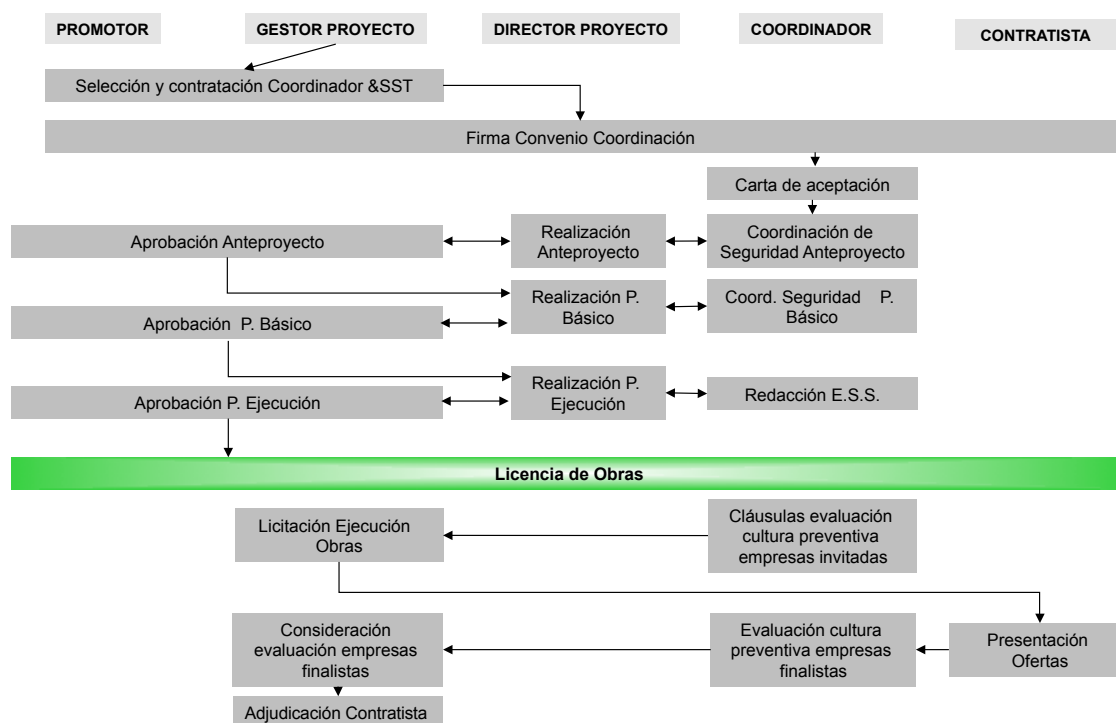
PROMOTOR

GESTOR PROYECTO

DIRECTOR PROYECTO

COORDINADOR

CONTRATISTA

Selección y contratación Coordinador &SST

Firma Convenio Coordinación

Carta de aceptación

Aprobación Anteproyecto

Realización Anteproyecto

Coordinación de Seguridad Anteproyecto

Realización P. Básico

Coord. Seguridad P. Básico

Aprobación P. Básico

Realización P. Ejecución

Aprobación P. Ejecución

Redacción E.S.S.

Licencia de Obras

Licitación Ejecución Obras

Cláusulas evaluación cultura preventiva empresas invitadas

Consideración evaluación empresas finalistas

Evaluación cultura preventiva empresas finalistas

Presentación Ofertas

Adjudicación Contratista